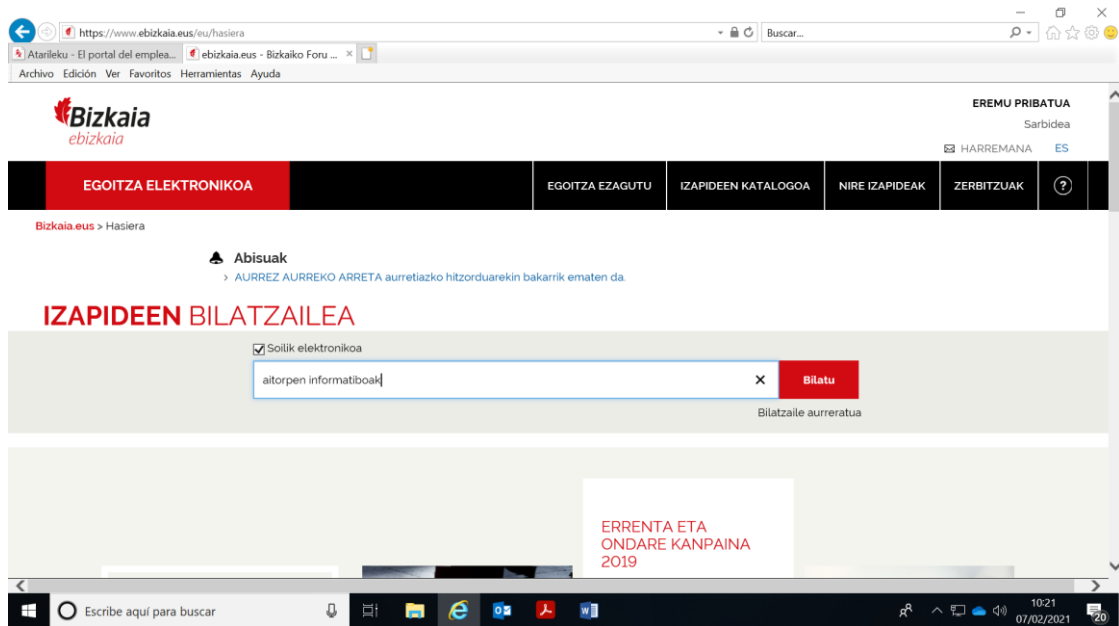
https://www.ebizkaia.eus/eu/hasiera

Buscar...

Atarileku - El portal del emplea... ebizkaia.eus - Bizkaiko Foru ... ×

Archivo Edición Ver Favoritos Herramientas Ayuda

Bizkaia
ebizkaia

EREMU PRIBATUA
Sarbidea
HARREMANA ES

EGOITZA ELEKTRONIKOA
EGOITZA EZAGUTU
IZAPIDEEN KATALOGOA
NIRE IZAPIDEAK
ZERBITZUAK
?

Bizkaia.eus > Hasiera

Abisuak
> AURREZ AURREKO ARRETA aurretiazko hitzorduarekin bakarrik ematen da.

IZAPIDEEN BILATZAILEA

Soilik elektronikoa

aitorpen informatiboak

Bilatu

Bilatzaile aurreratua

ERRENTA ETA ONDARE KANPAINA 2019

Escribe aquí para buscar

10:21
07/02/2021

20